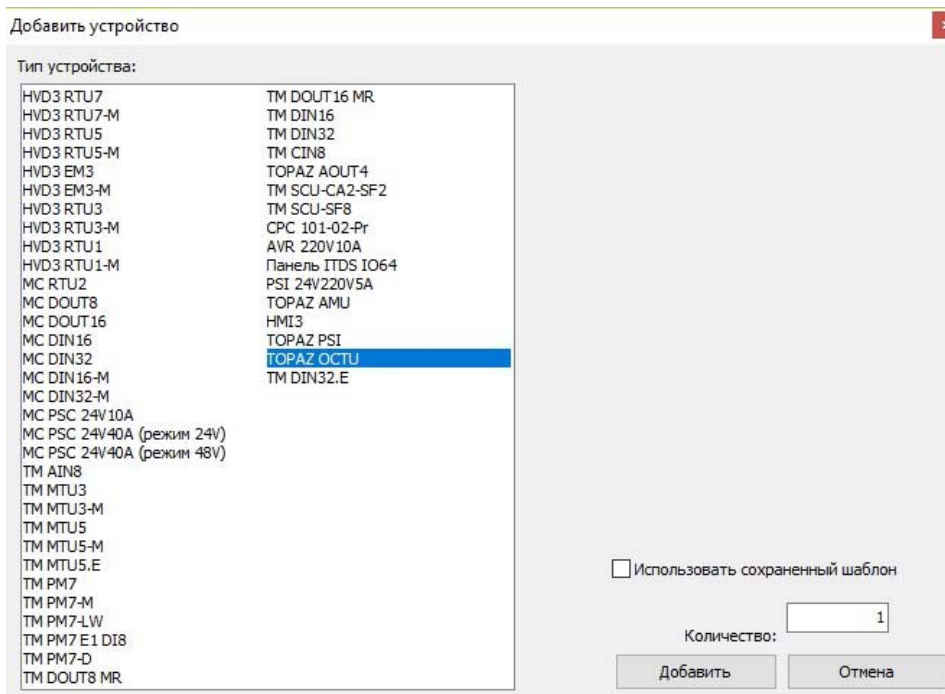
Добавить устройство

Тип устройства:

HVD3 RTU7
HVD3 RTU7-M
HVD3 RTU5
HVD3 RTU5-M
HVD3 EM3
HVD3 EM3-M
HVD3 RTU3
HVD3 RTU3-M
HVD3 RTU1
HVD3 RTU1-M
MC RTU2
MC DOUT8
MC DOUT16
MC DIN16
MC DIN32
MC DIN16-M
MC DIN32-M
MC PSC 24V10A
MC PSC 24V40A (режим 24V)
MC PSC 24V40A (режим 48V)
TM AIN8
TM MTU3
TM MTU3-M
TM MTU5
TM MTU5-M
TM MTU5.E
TM PM7
TM PM7-M
TM PM7-LW
TM PM7 E1 DI8
TM PM7-D
TM DOUT8 MR

TM DOUT16 MR
TM DIN16
TM DIN32
TM CIN8
TOPAZ AOUT4
TM SCU-CA2-SF2
TM SCU-SF8
CPC 101-02-Pr
AVR 220V10A
Панель ITDS IO64
PSI 24V220V5A
TOPAZ AMU
HMI3
TOPAZ PSI
TOPAZ OCTU
TM DIN32.E

Использовать сохраненный шаблон

Количество: 1

Добавить
Отмена